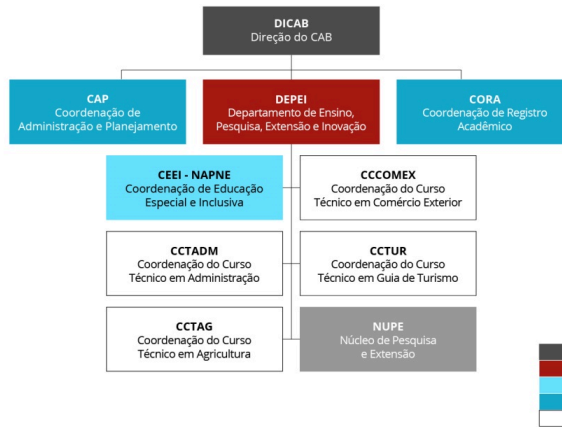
DICAB
Direção do CAB

CAP
Coordenação de Administração e Planejamento

DEPEI
Departamento de Ensino, Pesquisa, Extensão e Inovação

CORA
Coordenação de Registro Acadêmico

CEEI - NAPNE
Coordenação de Educação Especial e Inclusiva

CCCOMEX
Coordenação do Curso Técnico em Comércio Exterior

CCTADM
Coordenação do Curso Técnico em Administração

CCTUR
Coordenação do Curso Técnico em Guia de Turismo

CCTAG
Coordenação do Curso Técnico em Agricultura

NUPE
Núcleo de Pesquisa e Extensão